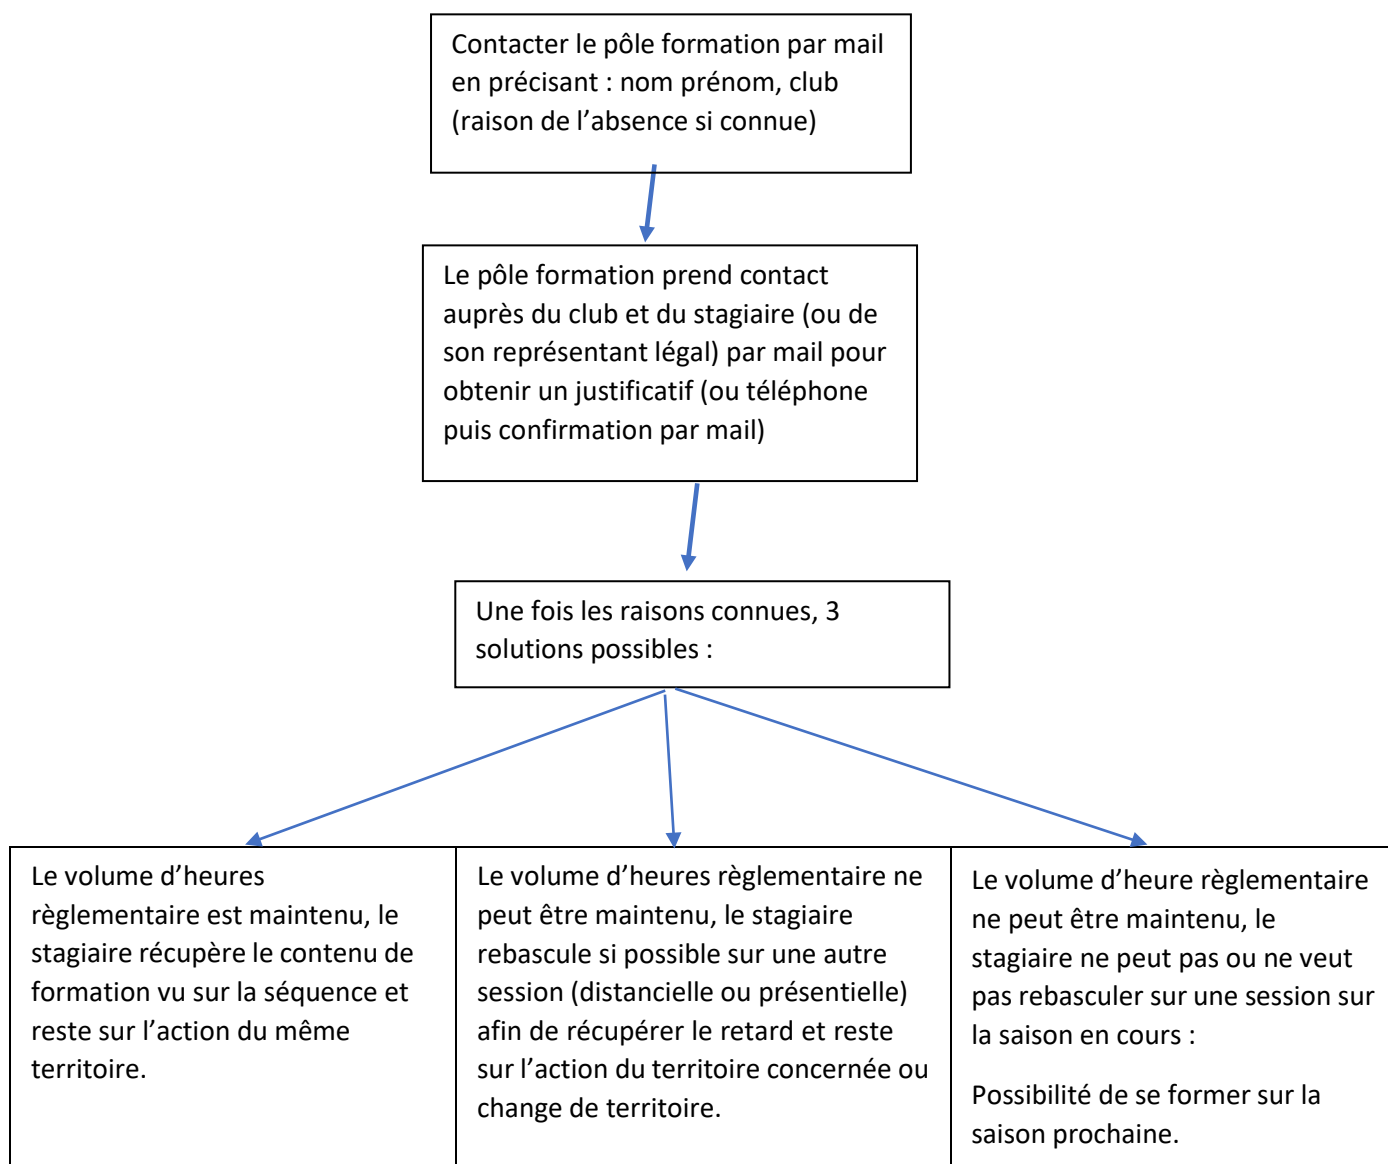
Contacter le pôle formation par mail en précisant : nom prénom, club (raison de l’absence si connue)

Le pôle formation prend contact auprès du club et du stagiaire (ou de son représentant légal) par mail pour obtenir un justificatif (ou téléphone puis confirmation par mail)

Une fois les raisons connues, 3 solutions possibles :

| Le volume d’heures règlementaire est maintenu, le stagiaire récupère le contenu de formation vu sur la séquence et reste sur l’action du même territoire. | Le volume d’heures règlementaire ne peut être maintenu, le stagiaire rebascule si possible sur une autre session (distancielle ou présentielle) afin de récupérer le retard et reste sur l’action du territoire concernée ou change de territoire. | Le volume d’heure règlementaire ne peut être maintenu, le stagiaire ne peut pas ou ne veut pas rebasculer sur une session sur la saison en cours : Possibilité de se former sur la saison prochaine. |
|---|---|---|